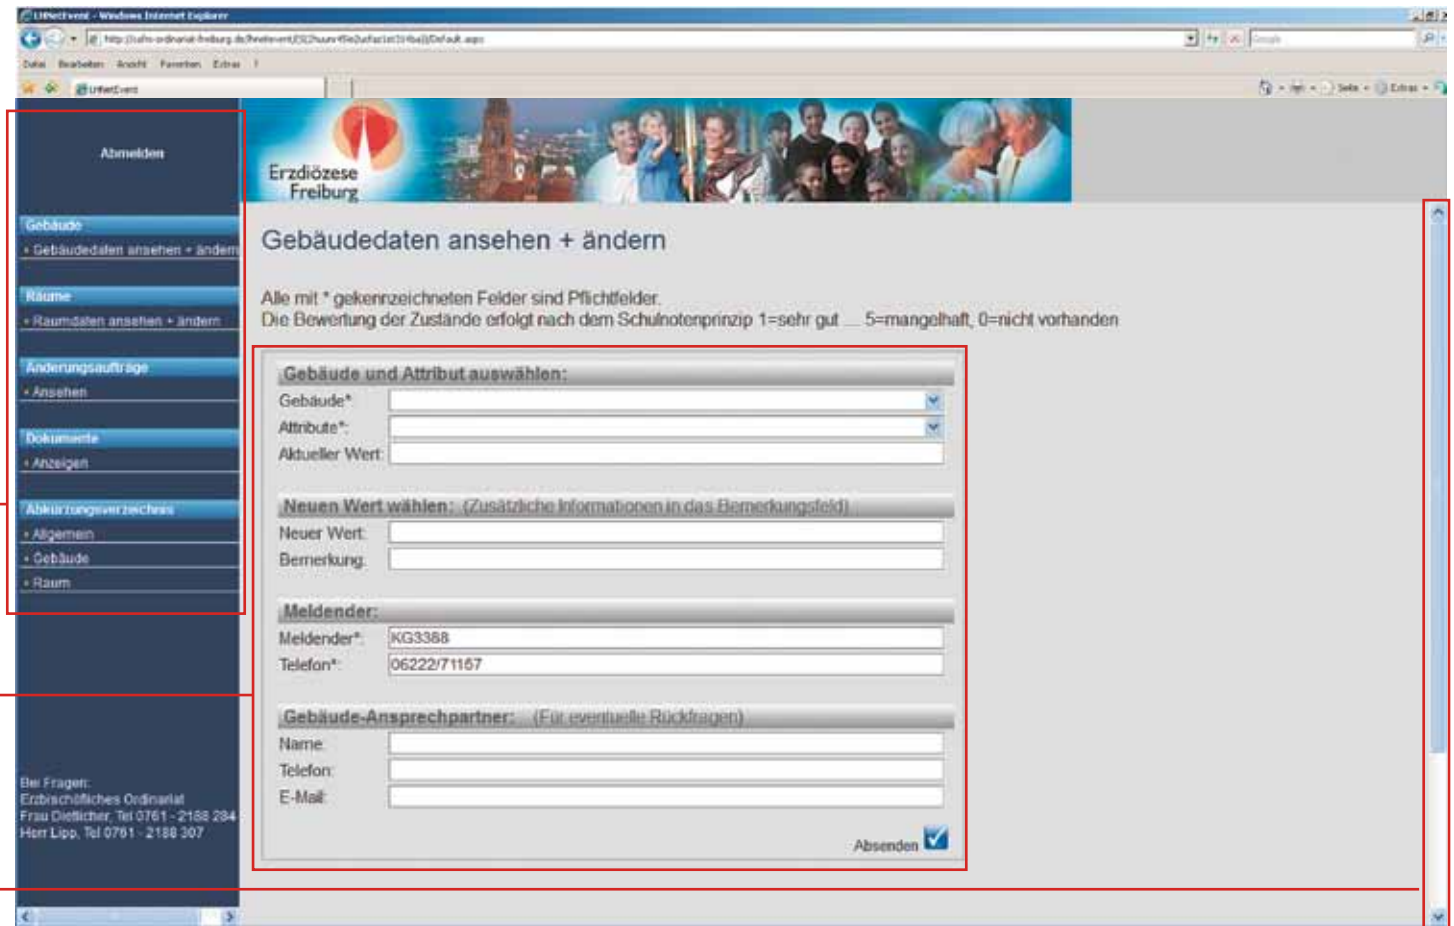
UrNetEvent - Windows Internet Explorer

Datei Bearbeiten Ansicht Favoriten Extras ?

UrNetEvent

Abmelden

Gebäude
Gebäudedaten ansehen + ändern

Räume
Raumdaten ansehen + ändern

Änderungsaufträge
Ansehen

Dokumente
Anzeigen

Abkürzungsverzeichnis
Allgemein
Gebäude
Raum

Bei Fragen:
Erzbischöfliches Ordinariat
Frau Dietlicher, Tel 0761 - 2188 284
Herr Lipp, Tel 0761 - 2188 307

Erzdiözese Freiburg

Gebäudedaten ansehen + ändern

Alle mit * gekennzeichneten Felder sind Pflichtfelder.
Die Bewertung der Zustände erfolgt nach dem Schulnotenprinzip 1=sehr gut ... 5=mangelhaft, 0=nicht vorhanden

Gebäude und Attribut auswählen:
Gebäude*
Attribute*:
Aktueller Wert:

Neuen Wert wählen: (Zusätzliche Informationen in das Bemerkungsfeld)
Neuer Wert:
Bemerkung:

Meldender:
Meldender*: KG3388
Telefon*: 06222/71167

Gebäude-Ansprechpartner: (Für eventuelle Rückfragen)
Name:
Telefon:
E-Mail:

Absenden